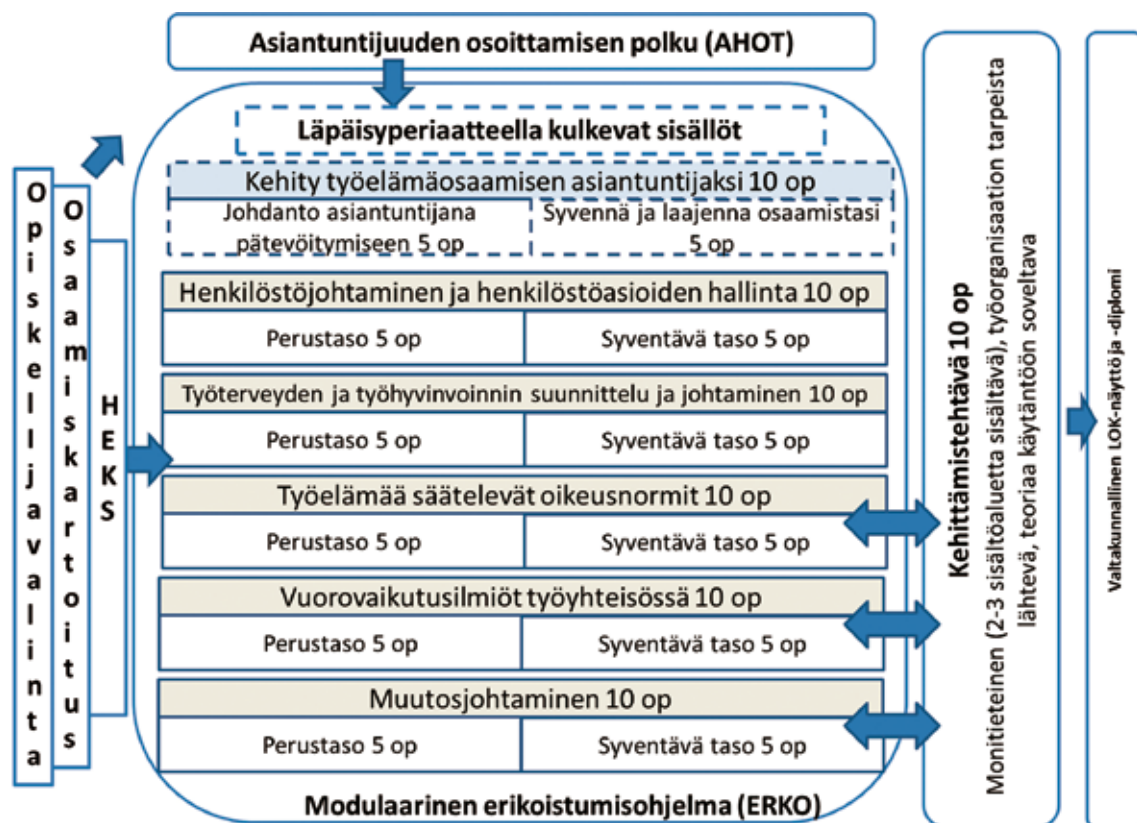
Asiantuntijuuden osoittamisen polku (AHOT)

Opiskelijavalinta

Osaamiskartoitus

HEKS

Läpäisyperiaatteella kulkevat sisällöt

Kehity työelämäosaamisen asiantuntijaksi 10 op

Johdanto asiantuntijana pätevöitymiseen 5 op

Syvennä ja laajenna osaamistasi 5 op

Henkilöstöjohtaminen ja henkilöstöasioiden hallinta 10 op

| Perustaso 5 op | Syventävä taso 5 op |
|---|---|

Työterveyden ja työhyvinvoinnin suunnittelu ja johtaminen 10 op

| Perustaso 5 op | Syventävä taso 5 op |
|---|---|

Työelämää säätelevät oikeusnormit 10 op

| Perustaso 5 op | Syventävä taso 5 op |
|---|---|

Vuorovaikutusilmiöt työyhteisössä 10 op

| Perustaso 5 op | Syventävä taso 5 op |
|---|---|

Muutosjohtaminen 10 op

| Perustaso 5 op | Syventävä taso 5 op |
|---|---|

Modulaarinen erikoistumisohjelma (ERKO)

Kehittämistehtävä 10 op
Monitieteinen (2-3 sisältöaluetta sisältävä), työorganisaation tarpeista lähtevä, teoriaa käytäntöön soveltava

Valtakunnallinen LOK-näyttö ja -diplomi